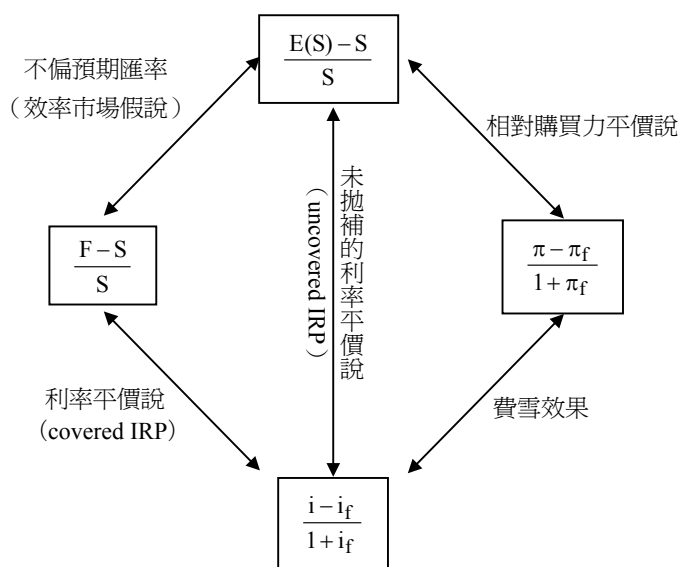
$\frac{E(S)-S}{S}$

不偏預期匯率
（效率市場假說）

相對購買力平價說

未拋補的利率平價說
（uncovered IRP）

$\frac{F-S}{S}$

$\frac{\pi-\pi_f}{1+\pi_f}$

利率平價說
（covered IRP）

費雪效果

$\frac{i-i_f}{1+i_f}$